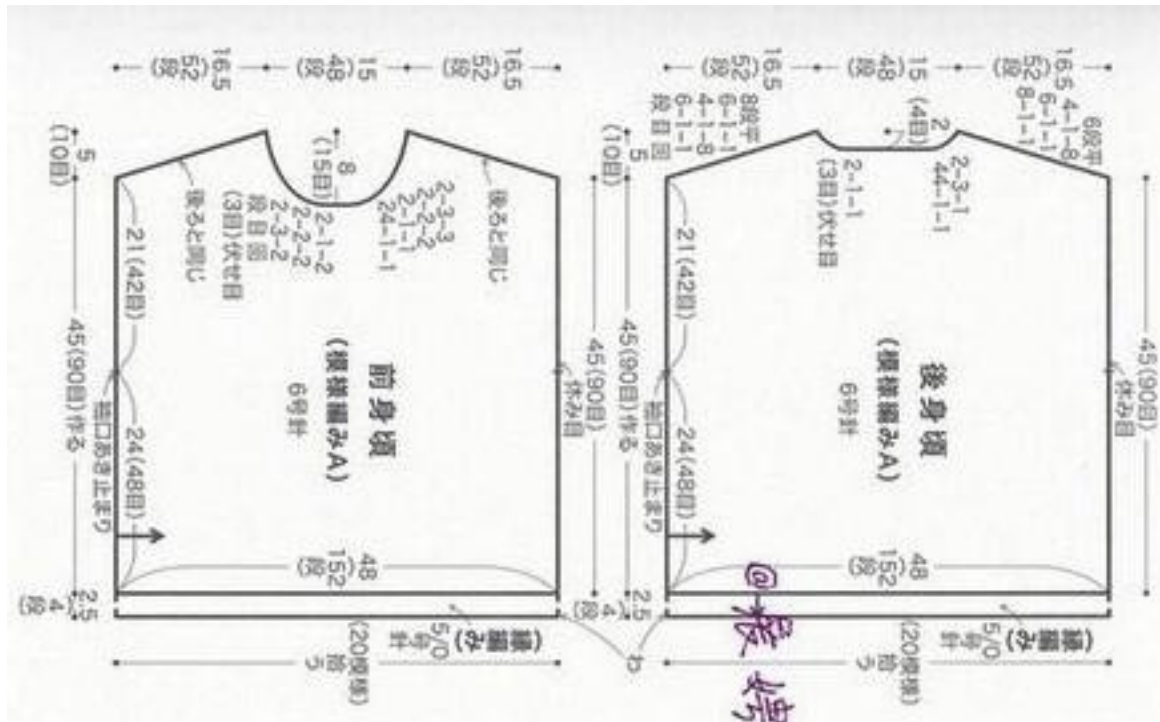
16.5 (52段)
15 (48段)
16.5 (52段)
5 (10目)
8 (15目)
2-3-3
2-2-2
2-1-1
24-1-1
2-1-2
2-2-2
2-3-2
段目回
(3目)伏せ目
後ろと同じ
後ろと同じ
21(42目)
45(90目)作る
袖口あき止まり
24(48目)
前身頃
(模様編みA)
6号針
45(90目)
休み目
48 (152段)
2.5 (4段)
縁編み
5/0号針
(20模様)拾う

16.5 (52段)
15 (48段)
16.5 (52段)
8段平
6-1-1
4-1-8
6-1-1
段目回
2 (4目)
8段平
6-1-1
4-1-8
2-3-1
44-1-1
2-1-1
(3目)伏せ目
5 (10目)
21(42目)
45(90目)作る
袖口あき止まり
24(48目)
後身頃
(模様編みA)
6号針
45(90目)
休み目
48 (152段)
2.5 (4段)
縁編み
5/0号針
(20模様)拾う
b
回…